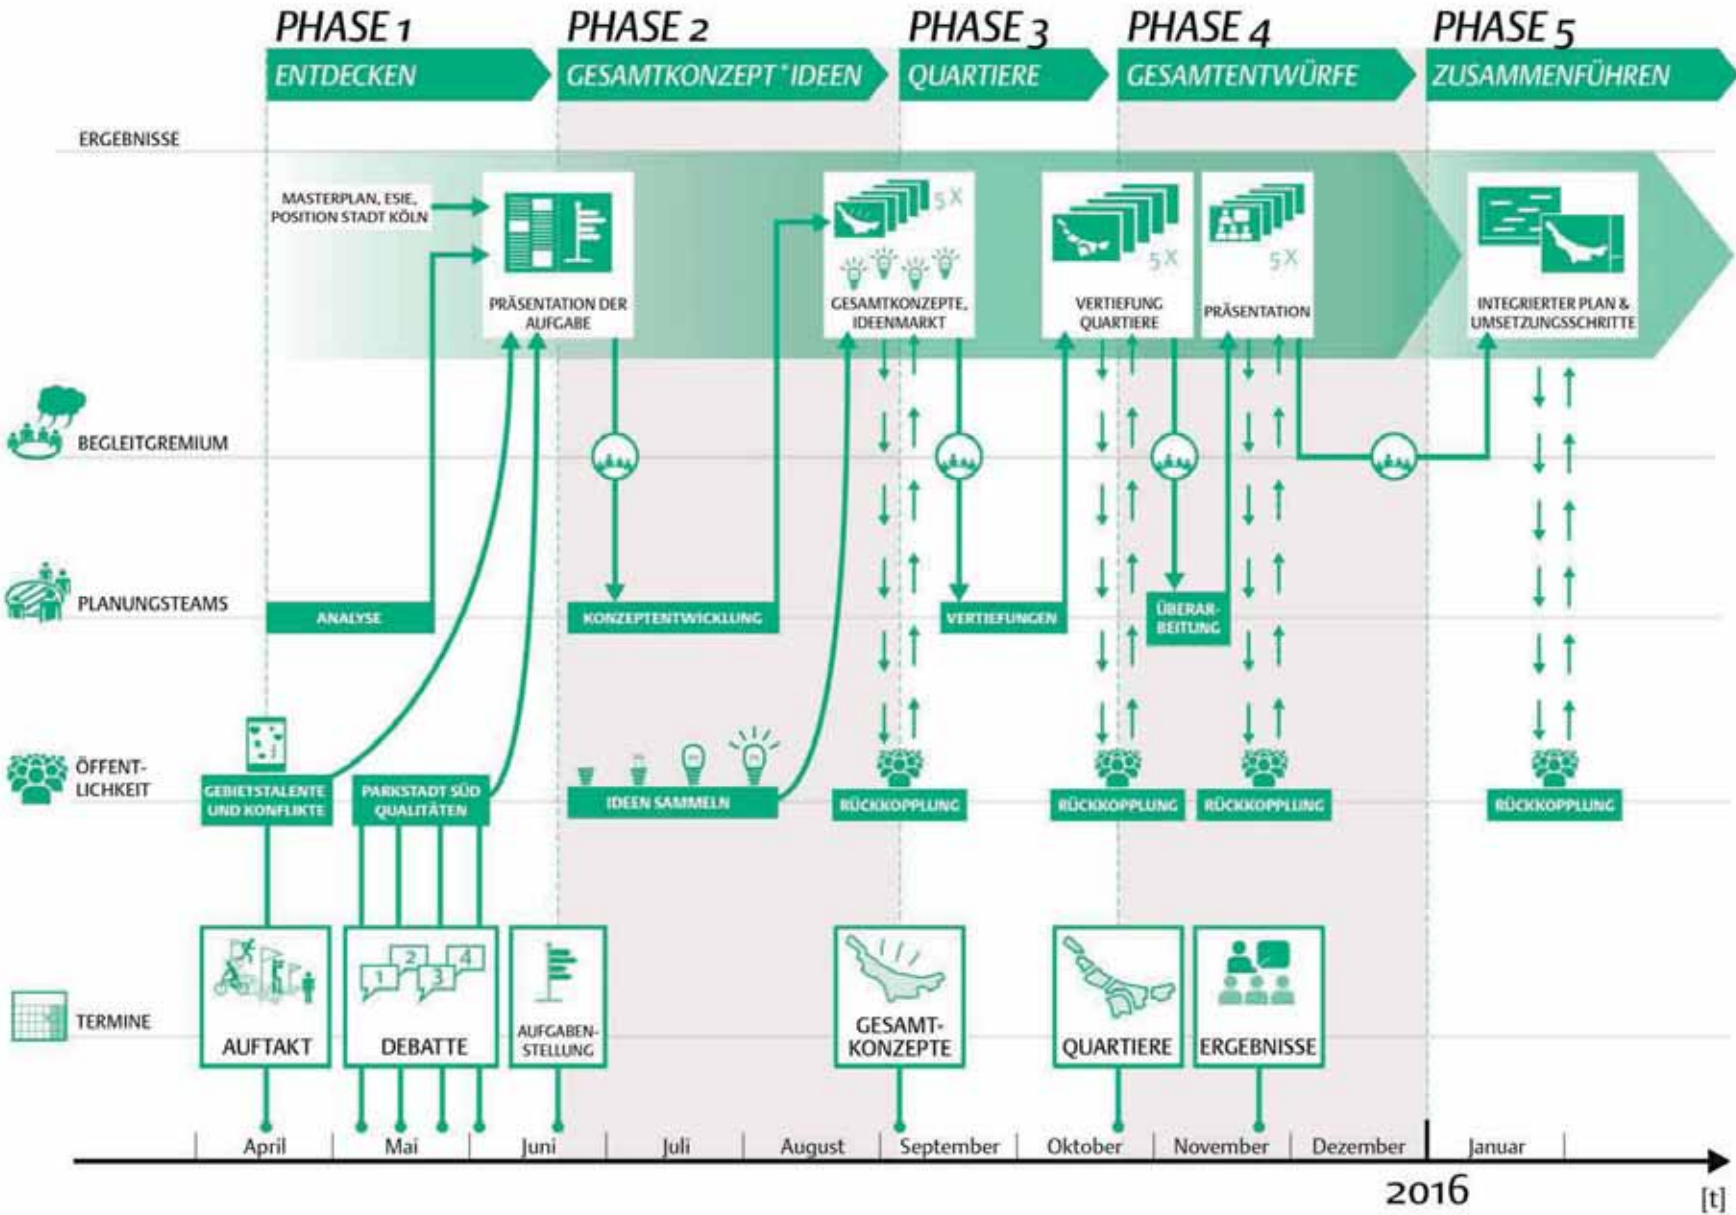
PHASE 1
ENTDECKEN

PHASE 2
GESAMTKONZEPT + IDEEN

PHASE 3
QUARTIERE

PHASE 4
GESAMTENTWÜRFE

PHASE 5
ZUSAMMENFÜHREN

ERGEBNISSE

MASTERPLAN, ESIE, POSITION STADT KÖLN

PRÄSENTATION DER AUFGABE

5 X
GESAMTKONZEPTE, IDEENMARKT

5 X
VERTIEFUNG QUARTIERE

5 X
PRÄSENTATION

INTEGRIERTER PLAN & UMSETZUNGSSCHRITTE

BEGLEITGREMIUM

PLANUNGSTEAMS

ANALYSE

KONZEPTENTWICKLUNG

VERTIEFUNGEN

ÜBERARBEITUNG

ÖFFENTLICHKEIT

GEBIETSTALENTE UND KONFLIKTE

PARKSTADT SÜD QUALITÄTEN

IDEEN SAMMELN

RÜCKKOPPLUNG

RÜCKKOPPLUNG

RÜCKKOPPLUNG

RÜCKKOPPLUNG

TERMINE

AUFTAKT

1 2 3 4
DEBATTE

AUFGABENSTELLUNG

GESAMTKONZEPTE

QUARTIERE

ERGEBNISSE

April
Mai
Juni
Juli
August
September
Oktober
November
Dezember
Januar

2016

[t]